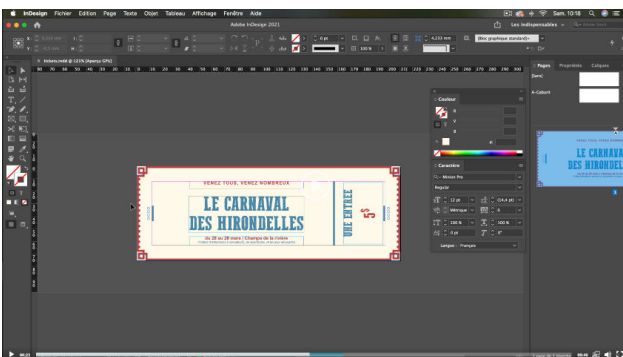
InDesign Fichier Edition Page Texte Objet Tableau Affichage Fenêtre Aide

Sam. 10:18

Adobe InDesign 2021

Les indispensables

tickets.indd @ 121% [Aperçu GPU]

[Bloc graphique standard]

Pages Propriétés Calques

[Sans]

A-Gabarit

Couleur

Caractère

Minion Pro

Regular

12 pt

(14,4 pt)

Métrique

0

100 %

100 %

0 pt

0°

Langue : Français

VENEZ TOUS, VENEZ NOMBREUX

LE CARNAVAL DES HIRONDELLES

du 28 au 29 mars | Champs de la rivière

UNE ENTRÉE 5$

LE CARNAVAL DES HIRONDELLES